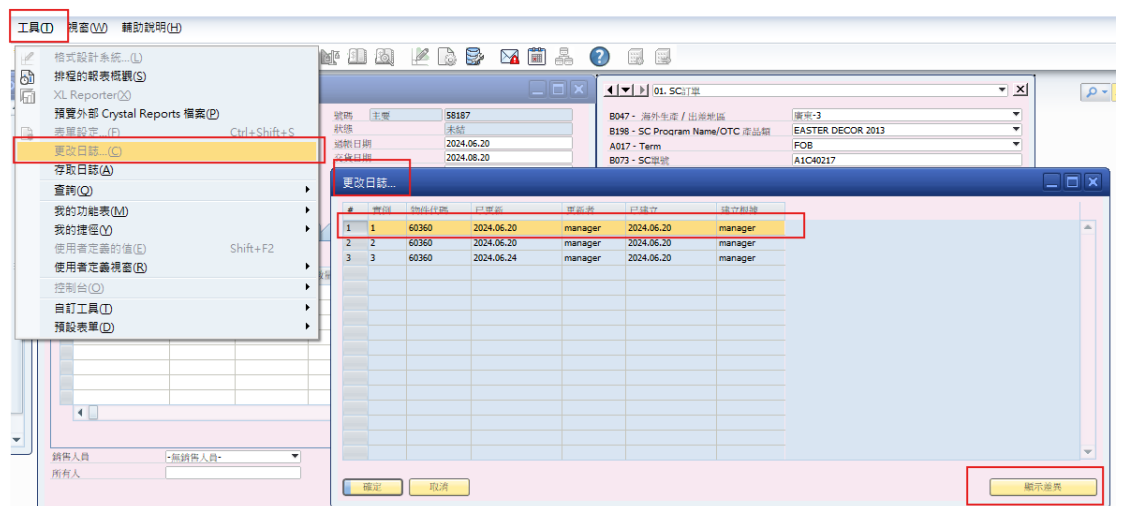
工具(T) 視窗(W) 輔助說明(H)

格式設計系統...(L)
排程的報表概觀(S)
XL Reporter(X)
預覽外部 Crystal Reports 檔案(P)
表單設定...(F) Ctrl+Shift+S
更改日誌...(C)
存取日誌(A)
查詢(Q)
我的功能表(M)
我的捷徑(Y)
使用者定義的值(E) Shift+F2
使用者定義視窗(R)
控制台(O)
自訂工具(T)
預設表單(D)

號碼 主要 58187
狀態 未結
過帳日期 2024.06.20
交貨日期 2024.08.20

01. SC訂單
B047 - 海外生產 / 出席地區 廣東-3
B198 - SC Program Name/OTC 產品類 EASTER DECOR 2013
A017 - Term FOB
B073 - SC單號 A1C40217

更改日誌...

| # | 實例 | 物件代碼 | 已更新 | 更新者 | 已建立 | 建立者 |
|---|---|---|---|---|---|---|
| 1 | 1 | 60360 | 2024.06.20 | manager | 2024.06.20 | manager |
| 2 | 2 | 60360 | 2024.06.20 | manager | 2024.06.20 | manager |
| 3 | 3 | 60360 | 2024.06.24 | manager | 2024.06.20 | manager |

確定 取消 顯示差異

銷售人員 -無銷售人員-
所有人